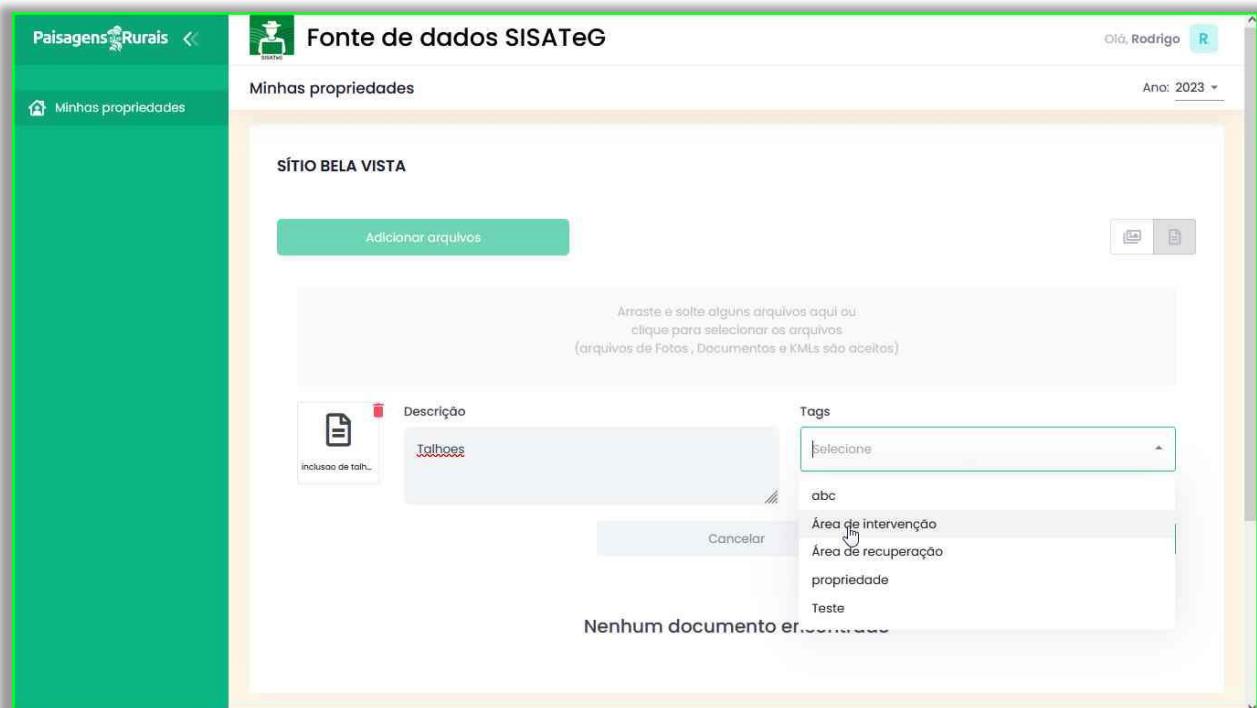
PaisagensRurais «

Minhas propriedades

SISATeG

Fonte de dados SISATeG

Olá, Rodrigo R

Minhas propriedades

Ano: 2023

SÍTIO BELA VISTA

Adicionar arquivos

Arraste e solte alguns arquivos aqui ou
clique para selecionar os arquivos
(arquivos de Fotos , Documentos e KMLs são aceitos)

inclusao de talh...

Descrição

Talhoes

Tags

Selecione

abc

Área de intervenção

Área de recuperação

propriedade

Teste

Cancelar

Nenhum documento en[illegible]